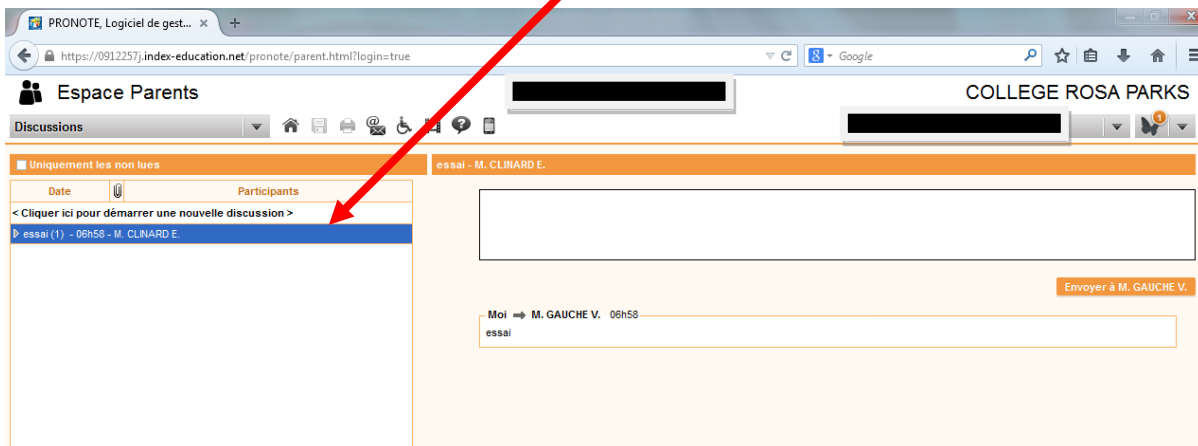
PRONOTE, Logiciel de gest... ×

https://0912257j.index-education.net/pronote/parent.html?login=true

Google

Espace Parents

COLLEGE ROSA PARKS

Discussions

1

Uniquement les non lues

| Date | Participants |
|---|---|
| < Cliquer ici pour démarrer une nouvelle discussion > | |
| essai (1) - 06h58 - M. CLINARD E. | |

essai - M. CLINARD E.

Envoyer à M. GAUCHE V.

Moi ➡ M. GAUCHE V. 06h58

essai